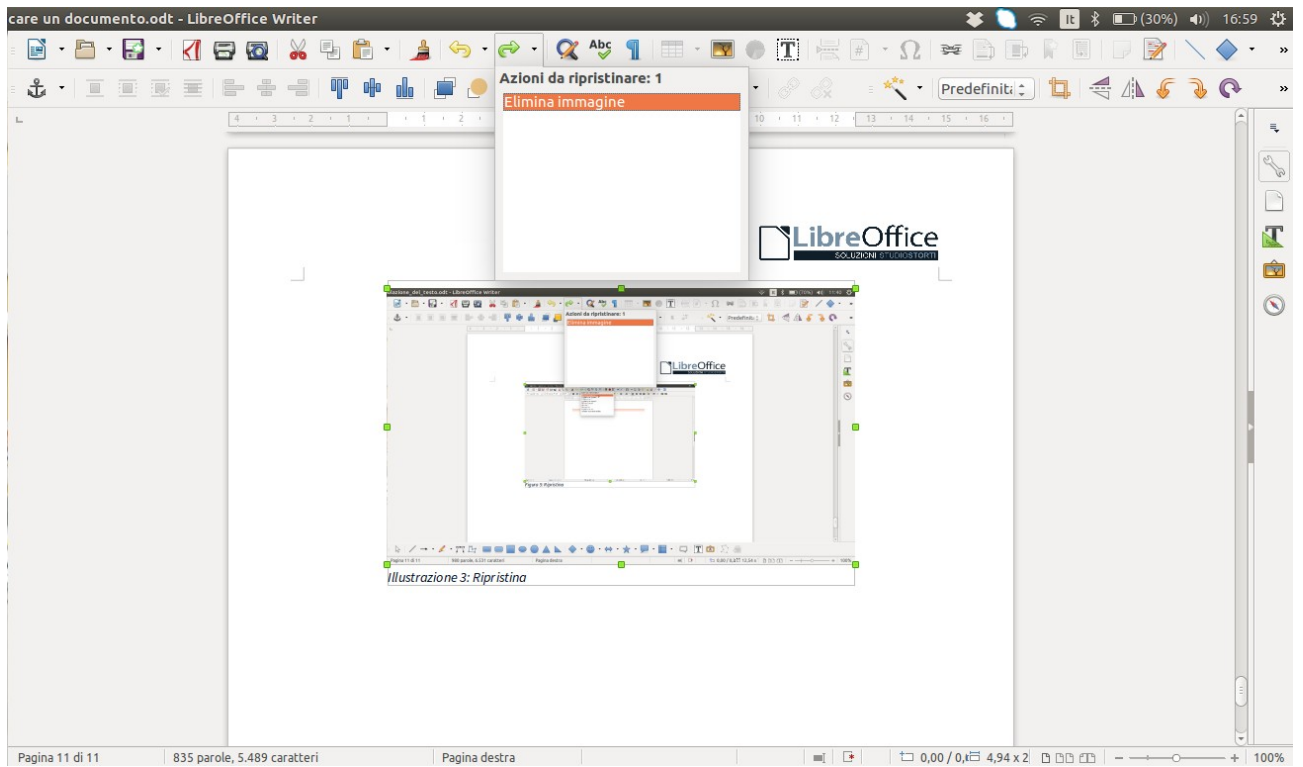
care un documento.odt - LibreOffice Writer

It (30%) 16:59

Azioni da ripristinare: 1

Elimina immagine

Predefinita

LibreOffice
SOLUZIONI STUDIOSTORTI

Azioni da ripristinare: 1
Elimina immagine

LibreOffice

Illustrazione 3: Ripristina

Pagina 11 di 11 | 835 parole, 5.489 caratteri | Pagina destra | 0,00 / 0,0 | 4,94 x 2 | 100%